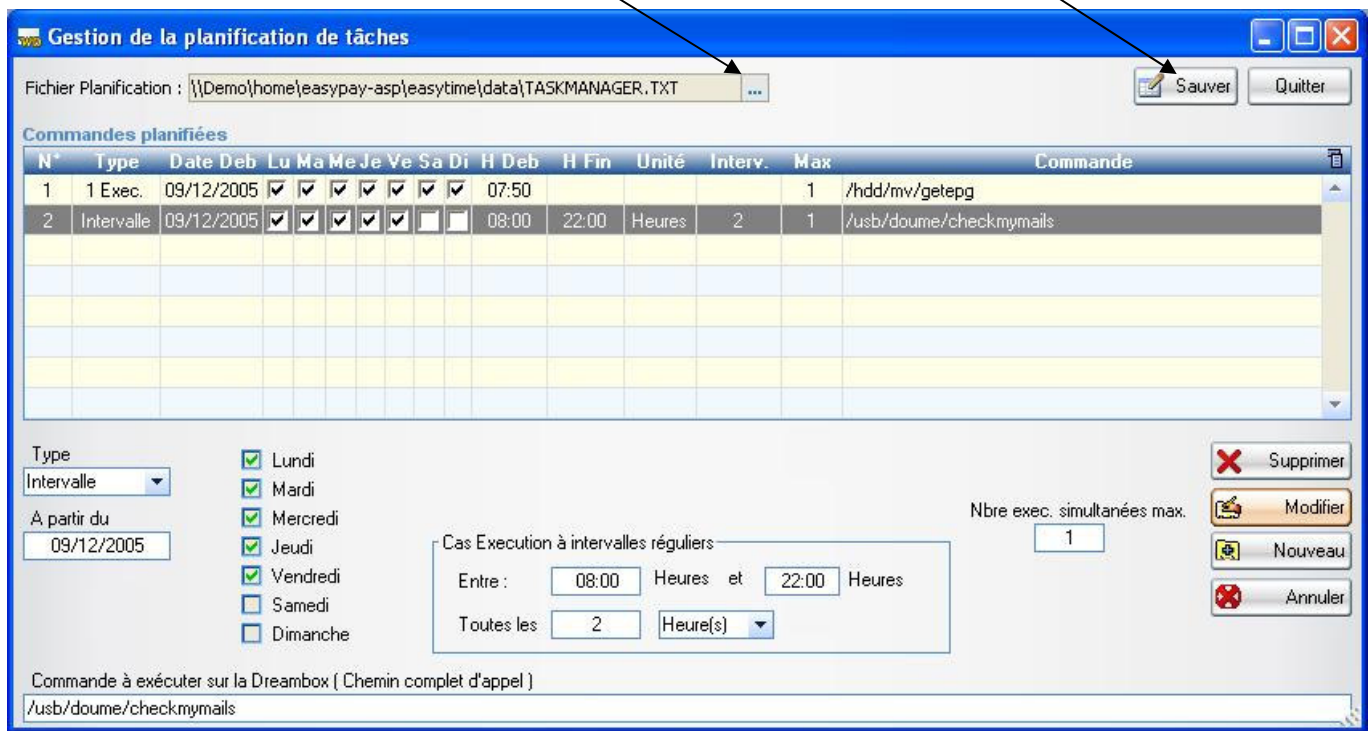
Gestion de la planification de tâches

Fichier Planification : \\Demo\home\easypay-asp\easytime\data\TASKMANAGER.TXT ...

Sauver Quitter

Commandes planifiées

| N° | Type | Date Deb | Lu | Ma | Me | Je | Ve | Sa | Di | H Deb | H Fin | Unité | Interv. | Max | Commande |
|---|---|---|---|---|---|---|---|---|---|---|---|---|---|---|---|
| 1 | 1 Exec. | 09/12/2005 | ☑ | ☑ | ☑ | ☑ | ☑ | ☑ | ☑ | 07:50 | | | | 1 | /hdd/mv/getepg |
| 2 | Intervalle | 09/12/2005 | ☑ | ☑ | ☑ | ☑ | ☑ | ☐ | ☐ | 08:00 | 22:00 | Heures | 2 | 1 | /usb/doume/checkmymails |

Type
Intervalle

A partir du
09/12/2005

Lundi
Mardi
Mercredi
Jeudi
Vendredi
Samedi
Dimanche

Cas Execution à intervalles réguliers
Entre : 08:00 Heures et 22:00 Heures
Toutes les 2 Heure(s)

Nbre exec. simultanées max.
1

Supprimer
Modifier
Nouveau
Annuler

Commande à exécuter sur la Dreambox ( Chemin complet d'appel )
/usb/doume/checkmymails